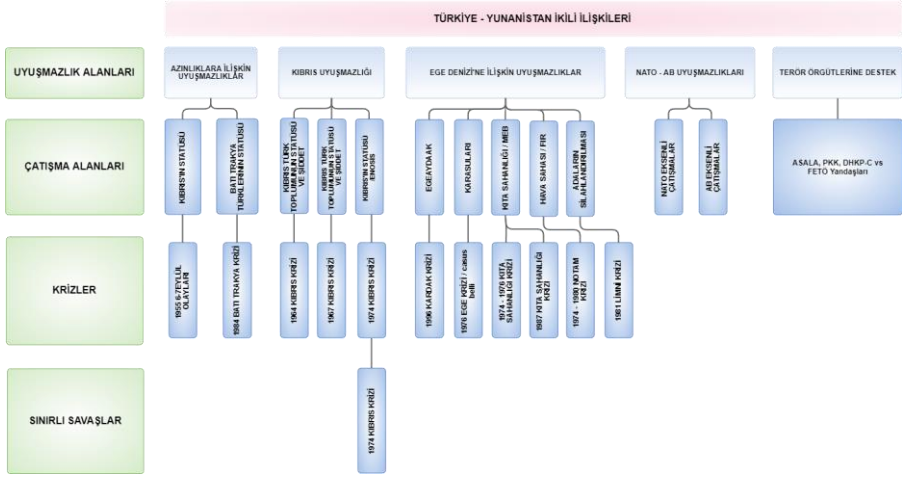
TÜRKİYE - YUNANİSTAN İKİLİ İLİŞKİLERİ

UYUŞMAZLIK ALANLARI

AZINLIKLARA İLİŞKİN UYUŞMAZLIKLAR

KIBRIS UYUŞMAZLIĞI

EGE DENİZİ'NE İLİŞKİN UYUŞMAZLIKLAR

NATO - AB UYUŞMAZLIKLARI

TERÖR ÖRGÜTLERİNE DESTEK

ÇATIŞMA ALANLARI

KIBRIS'IN STATÜSÜ

BATI TRAKYA TÜRKLERİNİN STATÜSÜ

KIBRIS TÜRK TOPLUMUNUN STATÜSÜ VE ŞİDDET

KIBRIS TÜRK TOPLUMUNUN STATÜSÜ VE ŞİDDET

KIBRIS'IN STATÜSÜ Enosis

EGEAYDAK

KARASULARI

KITA SAHANLIĞI / MEB

HAVA SAHASI / FIR

ADALARIN SİLAHLANDIRILMASI

NATO EKSENLİ ÇATIŞMALAR

AB EKSENLİ ÇATIŞMALAR

ASALA, PKK, DHKP-C vs FETÖ Yandaşları

KRİZLER

1955 6-7EYLÜL OLAYLARI

1984 BATI TRAKYA KRİZİ

1964 KIBRIS KRİZİ

1967 KIBRIS KRİZİ

1974 KIBRIS KRİZİ

1996 KARDAK KRİZİ

1976 EGE KRİZİ / casus belli

1974 - 1976 KITA SAHANLIĞI KRİZİ

1987 KITA SAHANLIĞI KRİZİ

1974 - 1980 NOTAM KRİZİ

1981 LİMNİ KRİZİ

SINIRLI SAVAŞLAR

1974 KIBRIS KRİZİ